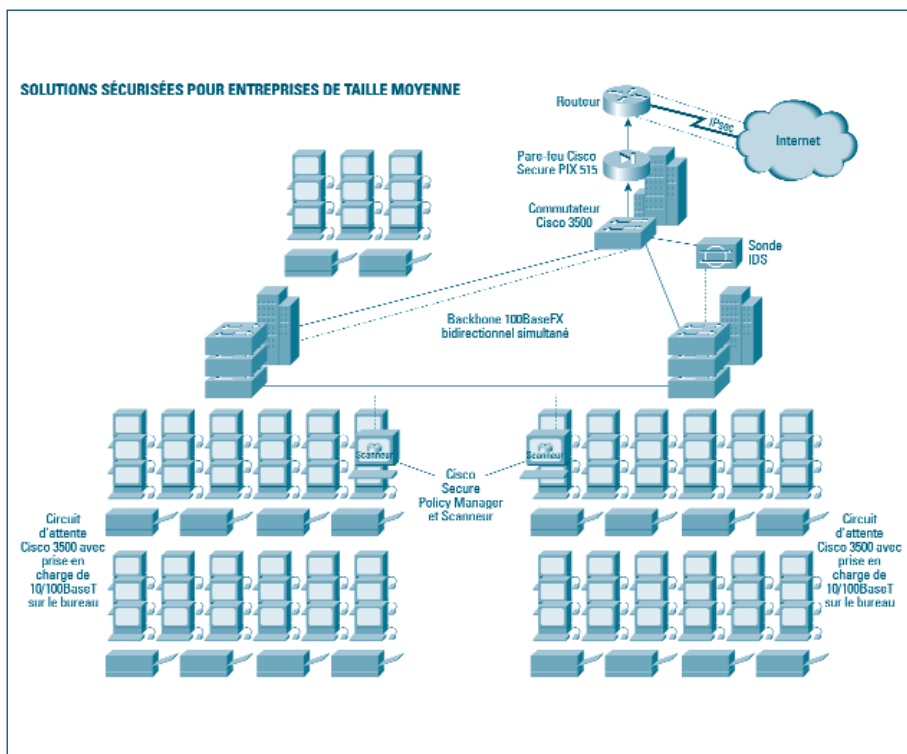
SOLUTIONS SÉCURISÉES POUR ENTREPRISES DE TAILLE MOYENNE

Routeur

IPsec

Internet

Pare-feu Cisco Secure PIX 515

Commutateur Cisco 3500

Sonde IDS

Backbone 100BaseFX bidirectionnel simultané

Scanneur

Scanneur

Cisco Secure Policy Manager et Scanneur

Circuit d'attente Cisco 3500 avec prise en charge de 10/100BaseT sur le bureau

Circuit d'attente Cisco 3500 avec prise en charge de 10/100BaseT sur le bureau